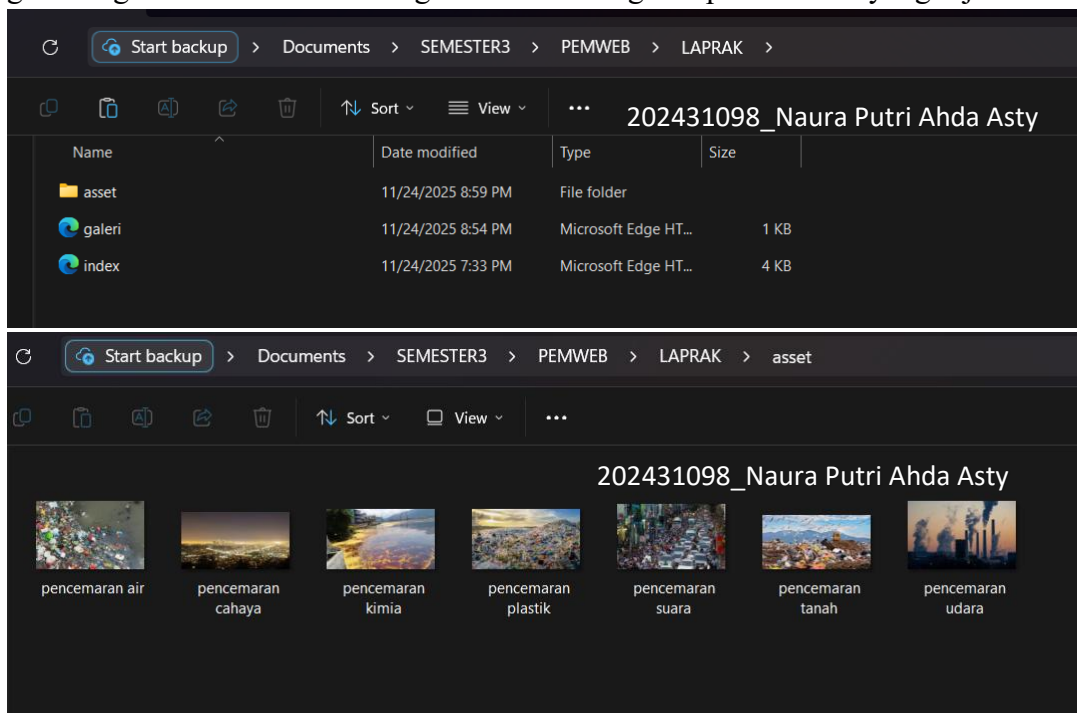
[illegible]

Start backup > Documents > SEMESTER3 > PEMWEB > LAPRAK >

Sort View ···

202431098_Naura Putri Ahda Asty

| Name | Date modified | Type | Size |
|---|---|---|---|
| asset | 11/24/2025 8:59 PM | File folder | |
| galeri | 11/24/2025 8:54 PM | Microsoft Edge HT... | 1 KB |
| index | 11/24/2025 7:33 PM | Microsoft Edge HT... | 4 KB |

Start backup > Documents > SEMESTER3 > PEMWEB > LAPRAK > asset

Sort View ···

202431098_Naura Putri Ahda Asty

pencemaran air

pencemaran cahaya

pencemaran kimia

pencemaran plastik

pencemaran suara

pencemaran tanah

pencemaran udara